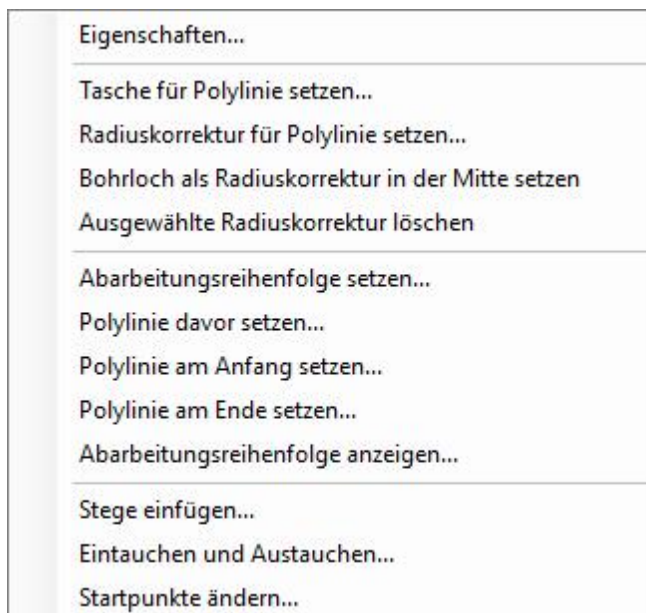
Eigenschaften...

Tasche für Polylinie setzen...
Radiuskorrektur für Polylinie setzen...
Bohrloch als Radiuskorrektur in der Mitte setzen
Ausgewählte Radiuskorrektur löschen

Abarbeitungsreihenfolge setzen...
Polylinie davor setzen...
Polylinie am Anfang setzen...
Polylinie am Ende setzen...
Abarbeitungsreihenfolge anzeigen...

Stege einfügen...
Eintauchen und Austauchen...
Startpunkte ändern...